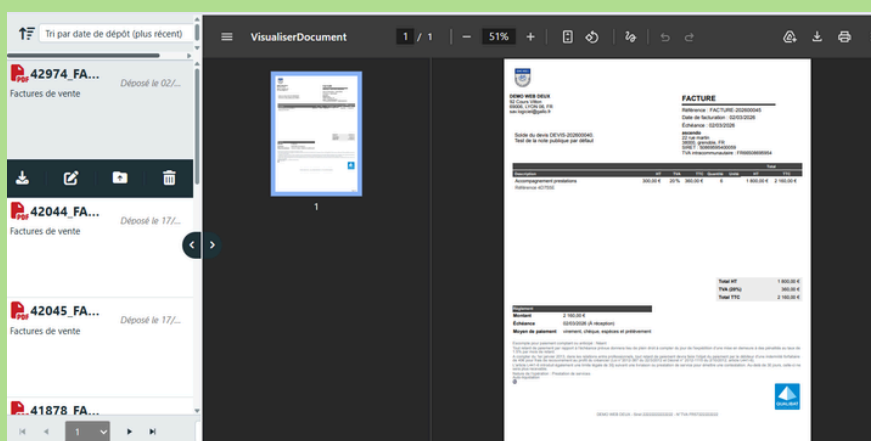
Tri par date de dépôt (plus récent)

42974_FA...
Factures de vente
Déposé le 02/...

42044_FA...
Factures de vente
Déposé le 17/...

42045_FA...
Factures de vente
Déposé le 17/...

41878_FA...

1

VisualiserDocument
1 / 1
51%

1

DEMO WEB DEUX
92 Cours Vitton
69006, LYON 06, FR

FACTURE
Référence : FACTURE-202600045
Date de facturation : 02/03/2026
Échéance : 02/03/2026

Solde du devis DEVIS-202600040.
Test de la note publique par défaut

| Description | HT | TVA | TVA | Quantité | Unité | HT | TTC |
|---|---|---|---|---|---|---|---|
| Accompagnement prestations | 300,00 € | 20% | 360,00 € | 6 | | 1 800,00 € | 2 160,00 € |

| | |
|---|---|
| Total HT | 1 800,00 € |
| TVA (20%) | 360,00 € |
| Total TTC | 2 160,00 € |

Règlement
Montant 2 160,00 €
Échéance 02/03/2026 (À réception)
Moyen de paiement virement, chèque, espèces et prélèvement

DEMO WEB DEUX